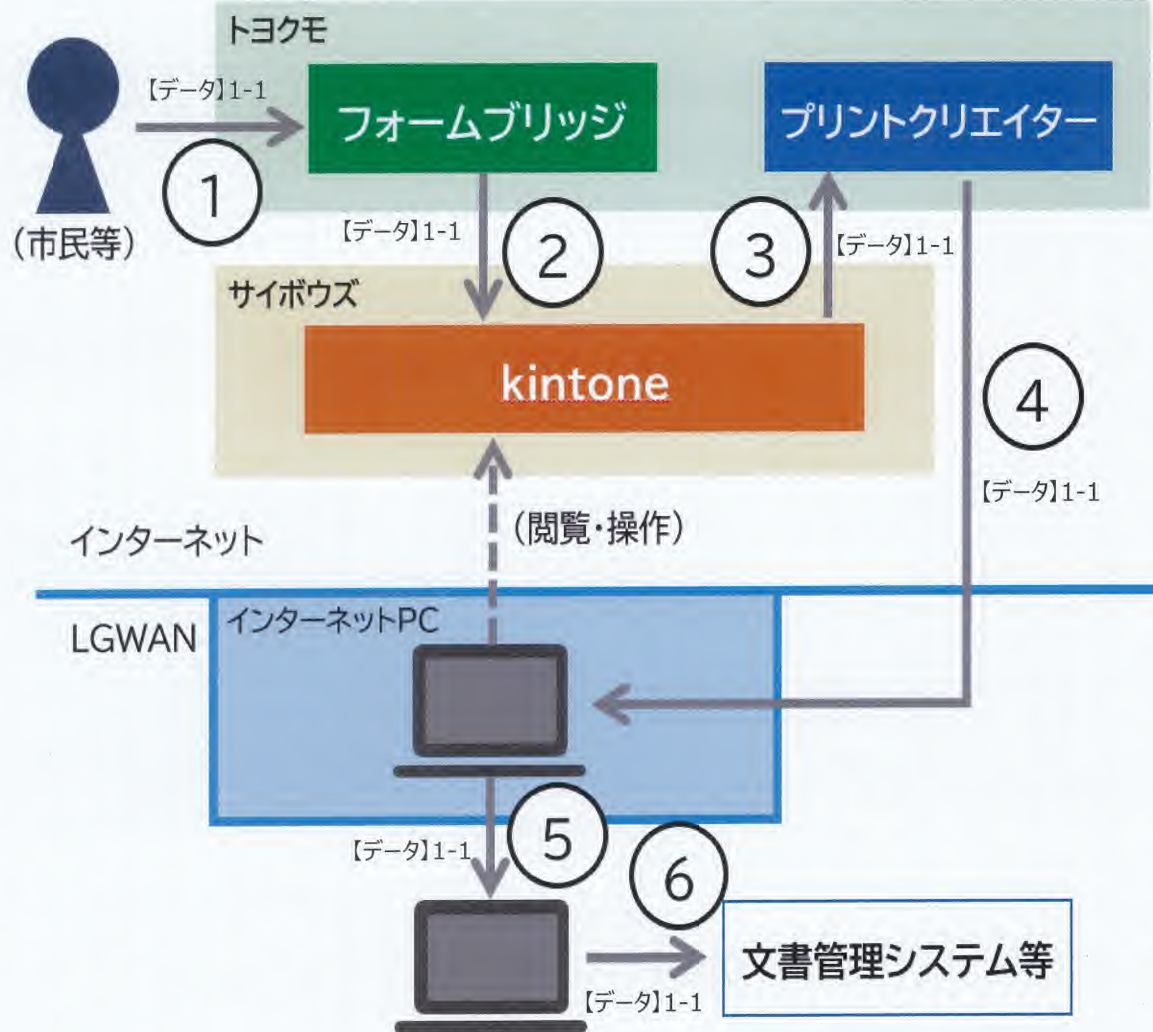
トヨクモ

【データ】1-1

フォームブリッジ

プリントクリエイター

①

（市民等）

【データ】1-1

②

③

【データ】1-1

サイボウズ

kintone

④

【データ】1-1

（閲覧・操作）

インターネット

LGWAN

インターネットPC

【データ】1-1

⑤

⑥

文書管理システム等

【データ】1-1